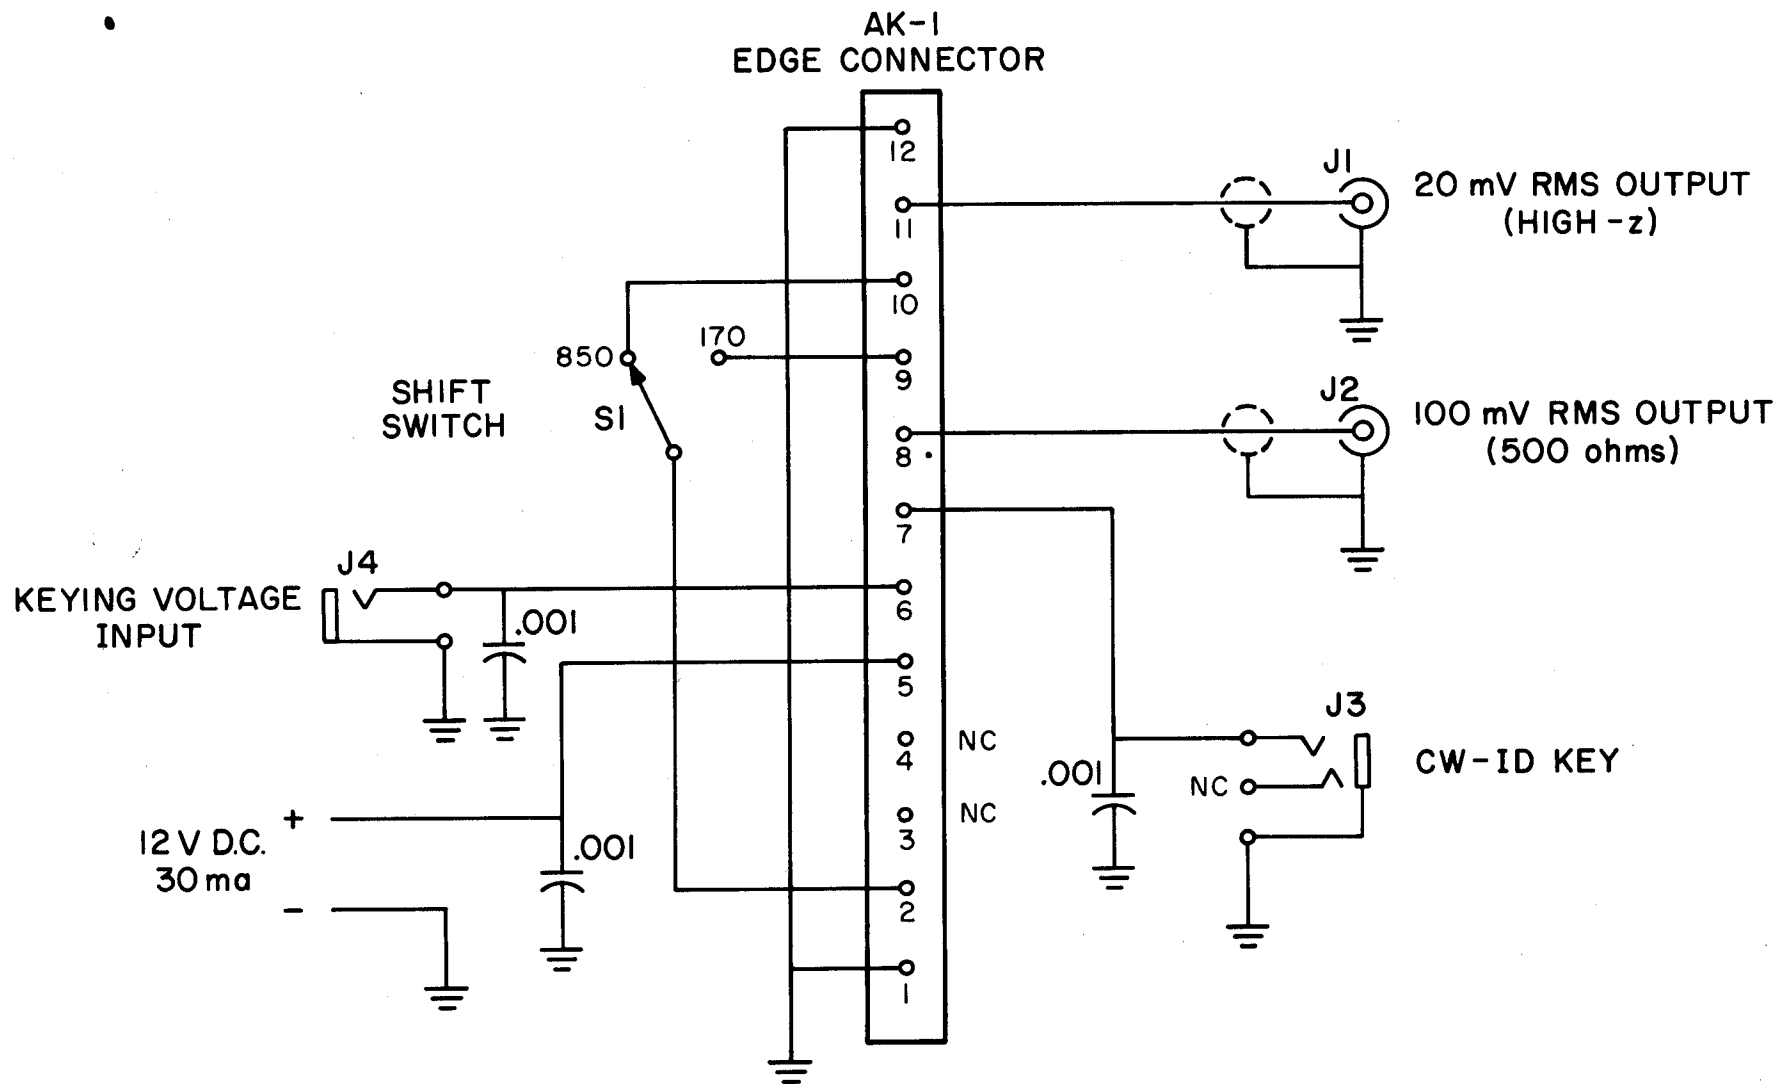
AK-1
EDGE CONNECTOR

12
11
10
9
8
7
6
5
4
3
2
1

J1
20 mV RMS OUTPUT
(HIGH-z)

J2
100 mV RMS OUTPUT
(500 ohms)

170
850
S1
SHIFT
SWITCH

J4
KEYING VOLTAGE
INPUT
.001

NC
NC

.001
J3
NC
CW-ID KEY

+
12 V D.C.
30 ma
-
.001